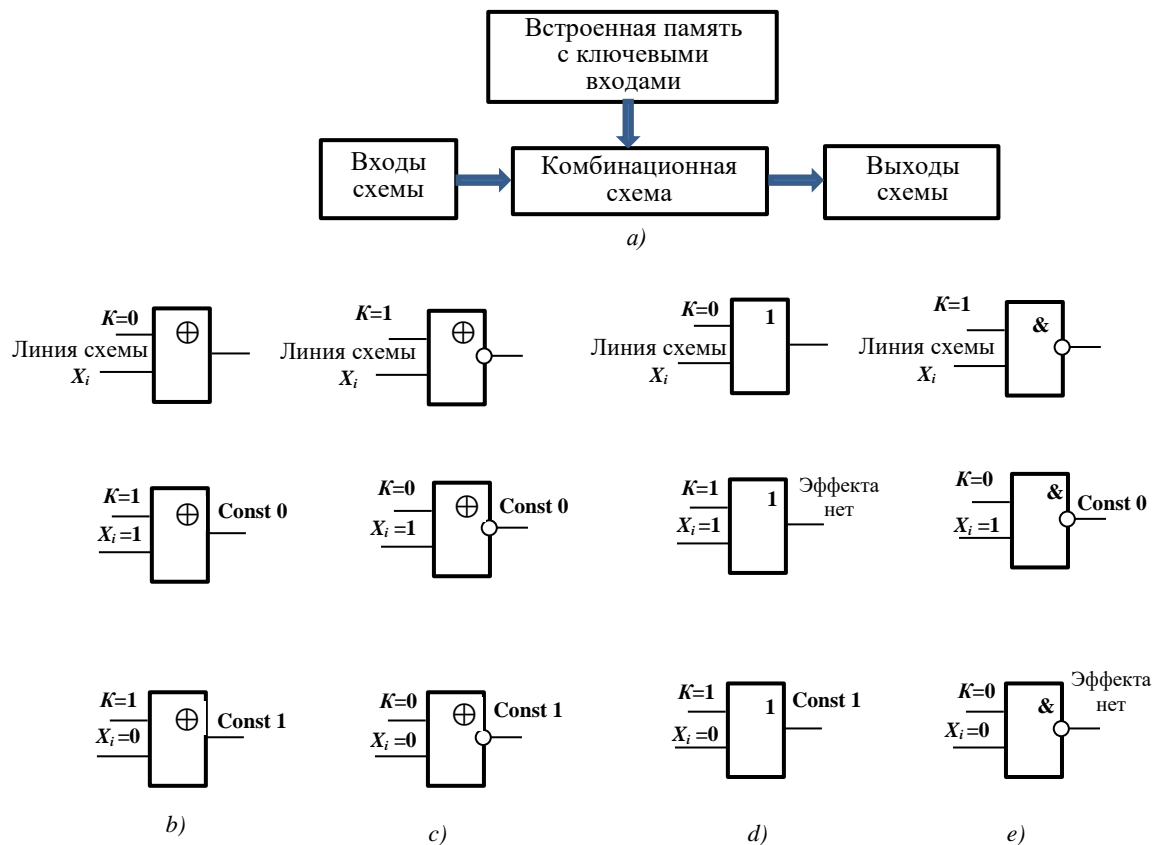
Встроенная память с ключевыми входами

Входы схемы

Комбинационная схема

Выходы схемы

a)

$K$=0
$\oplus$
Линия схемы
$X_i$

$K$=1
$\oplus$
Линия схемы
$X_i$

$K$=0
1
Линия схемы
$X_i$

$K$=1
&
Линия схемы
$X_i$

$K$=1
$\oplus$
Const 0
$X_i$ =1

$K$=0
$\oplus$
Const 0
$X_i$ =1

$K$=1
1
Эффекта нет
$X_i$ =1

$K$=0
&
Const 0
$X_i$ =1

$K$=1
$\oplus$
Const 1
$X_i$ =0

$K$=0
$\oplus$
Const 1
$X_i$ =0

$K$=1
1
Const 1
$X_i$ =0

$K$=0
&
Эффекта нет
$X_i$ =0

b)

c)

d)

e)